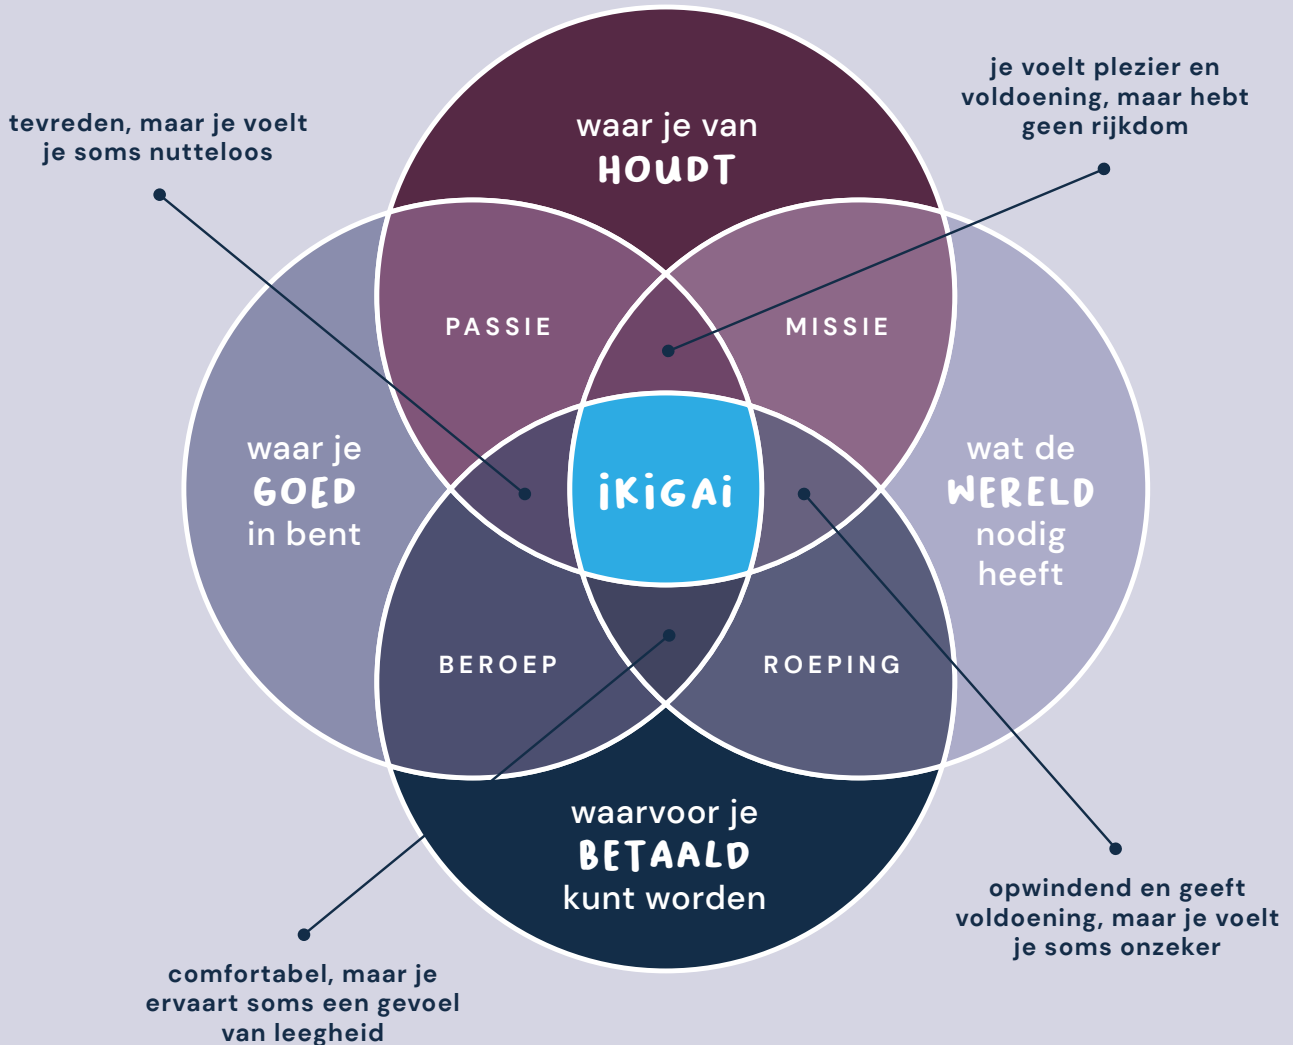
tevreden, maar je voelt je soms nutteloos

waar je van
HOUDT

je voelt plezier en voldoening, maar hebt geen rijkdom

PASSIE

MISSIE

waar je
GOED
in bent

IKIGAI

wat de
WERELD
nodig heeft

BEROEP

ROEPING

waarvoor je
BETAALD
kunt worden

opwindend en geeft voldoening, maar je voelt je soms onzeker

comfortabel, maar je ervaart soms een gevoel van leegheid